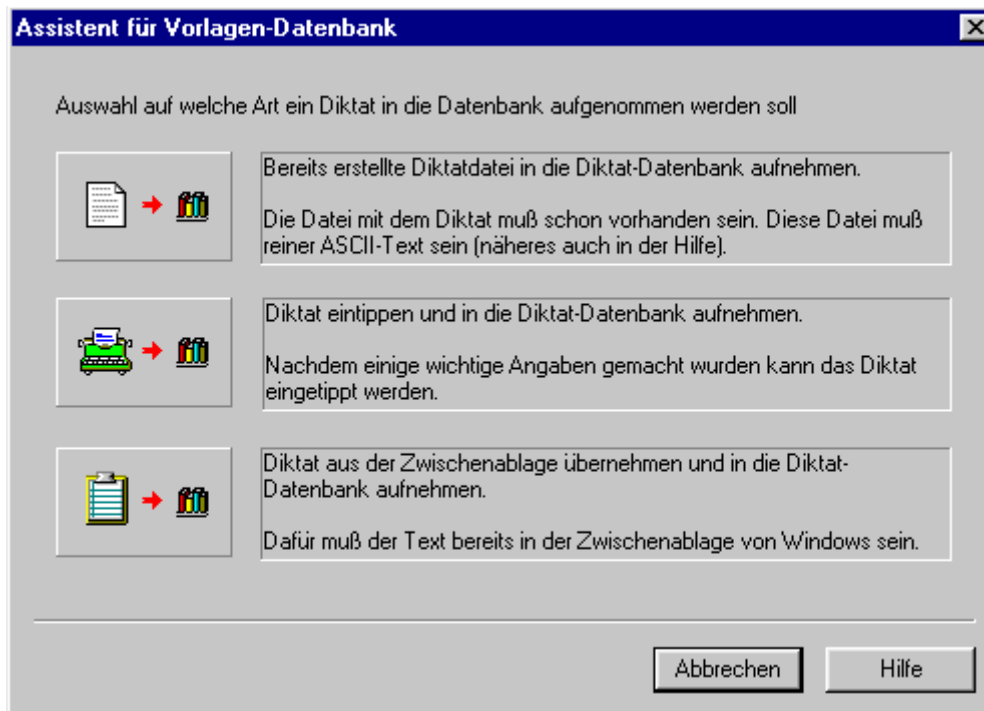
Assistent für Vorlagen-Datenbank

Auswahl auf welche Art ein Diktat in die Datenbank aufgenommen werden soll

Bereits erstellte Diktatdatei in die Diktat-Datenbank aufnehmen.

Die Datei mit dem Diktat muß schon vorhanden sein. Diese Datei muß reiner ASCII-Text sein (näheres auch in der Hilfe).

Diktat eintippen und in die Diktat-Datenbank aufnehmen.

Nachdem einige wichtige Angaben gemacht wurden kann das Diktat eingetippt werden.

Diktat aus der Zwischenablage übernehmen und in die Diktat-Datenbank aufnehmen.

Dafür muß der Text bereits in der Zwischenablage von Windows sein.

Abbrechen

Hilfe